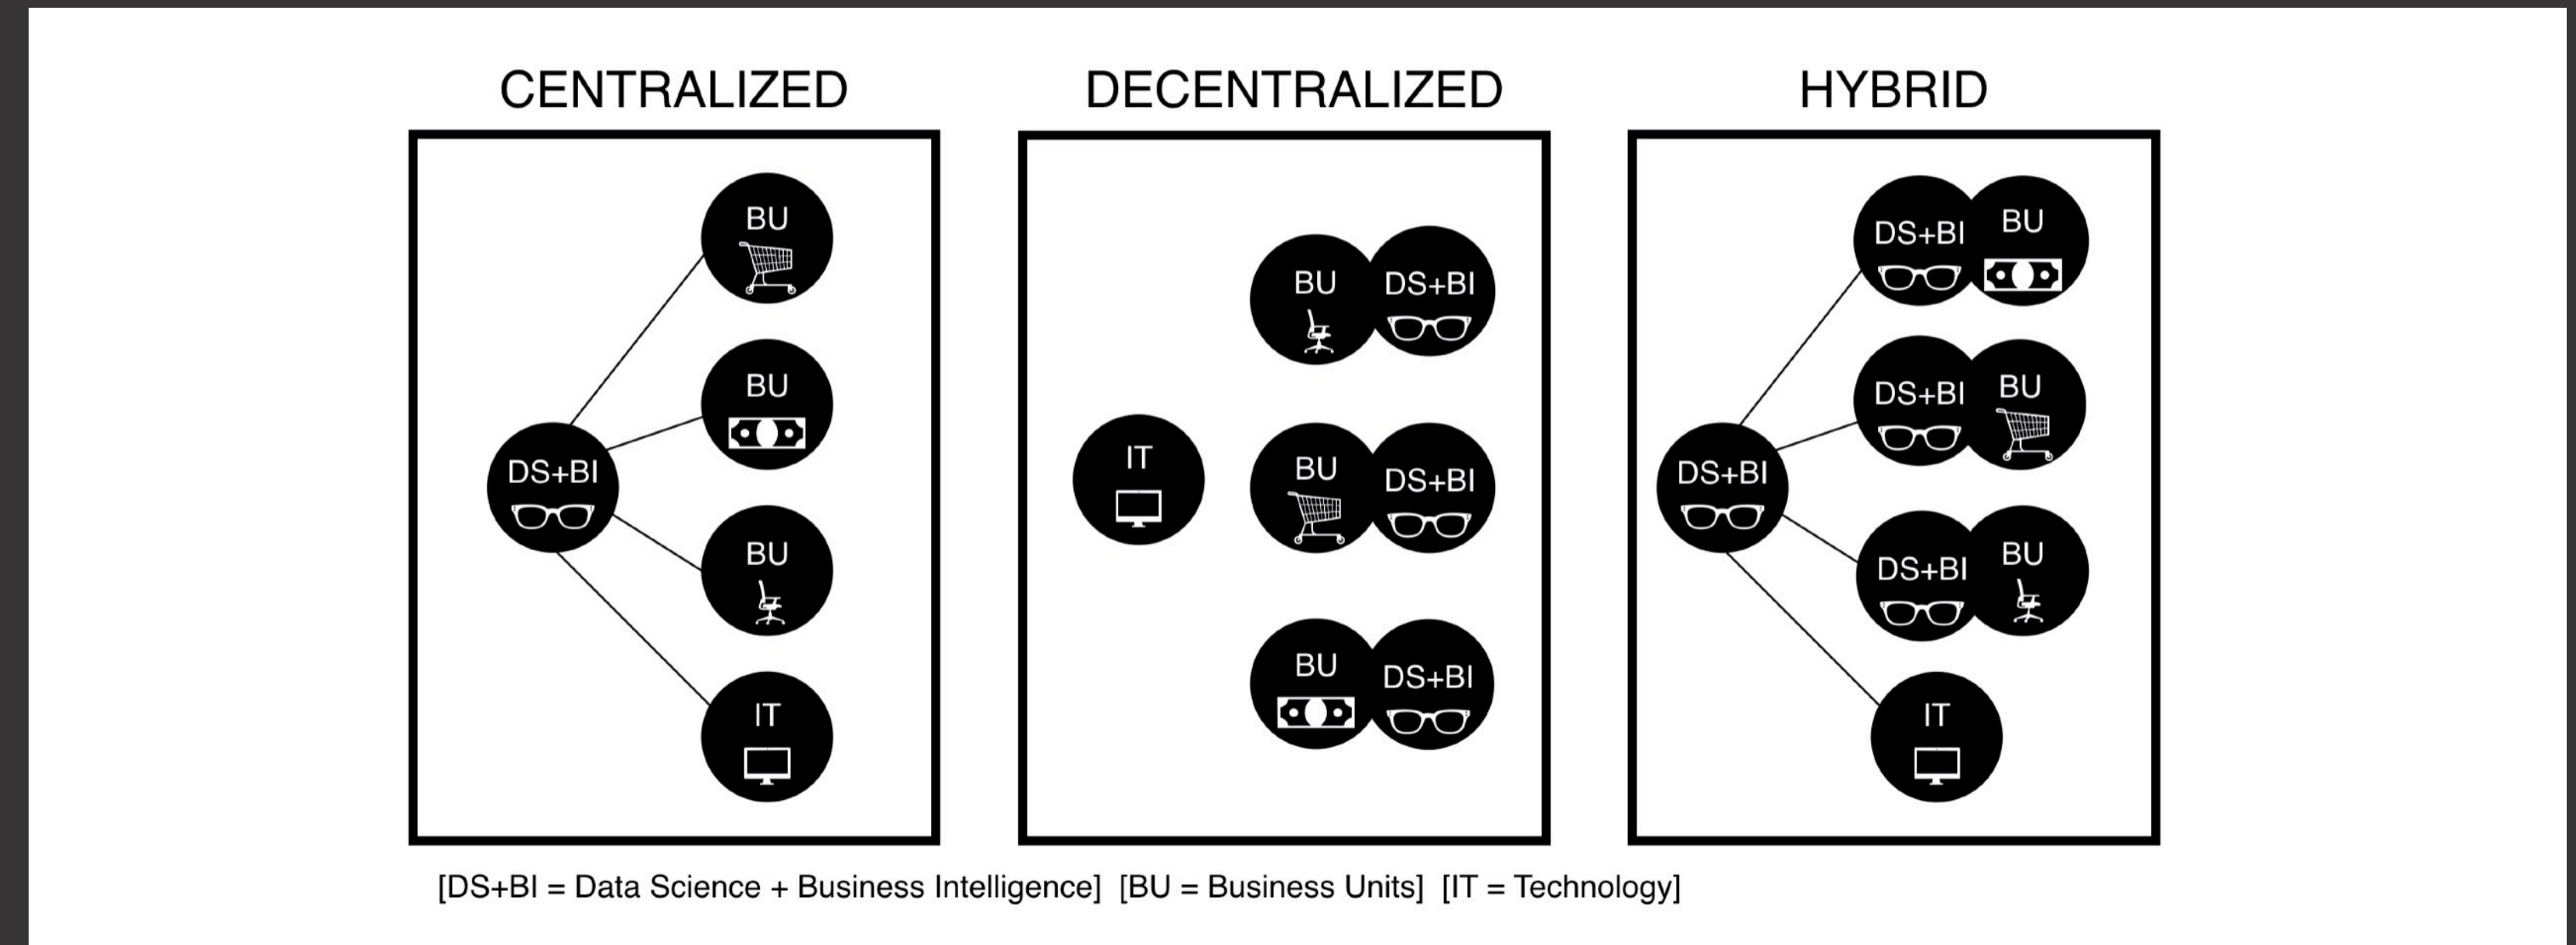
CENTRALIZED

BU

BU

DS+BI

BU

IT

DECENTRALIZED

BU DS+BI

IT

BU DS+BI

BU DS+BI

HYBRID

DS+BI BU

DS+BI BU

DS+BI

DS+BI BU

IT

[DS+BI = Data Science + Business Intelligence] [BU = Business Units] [IT = Technology]